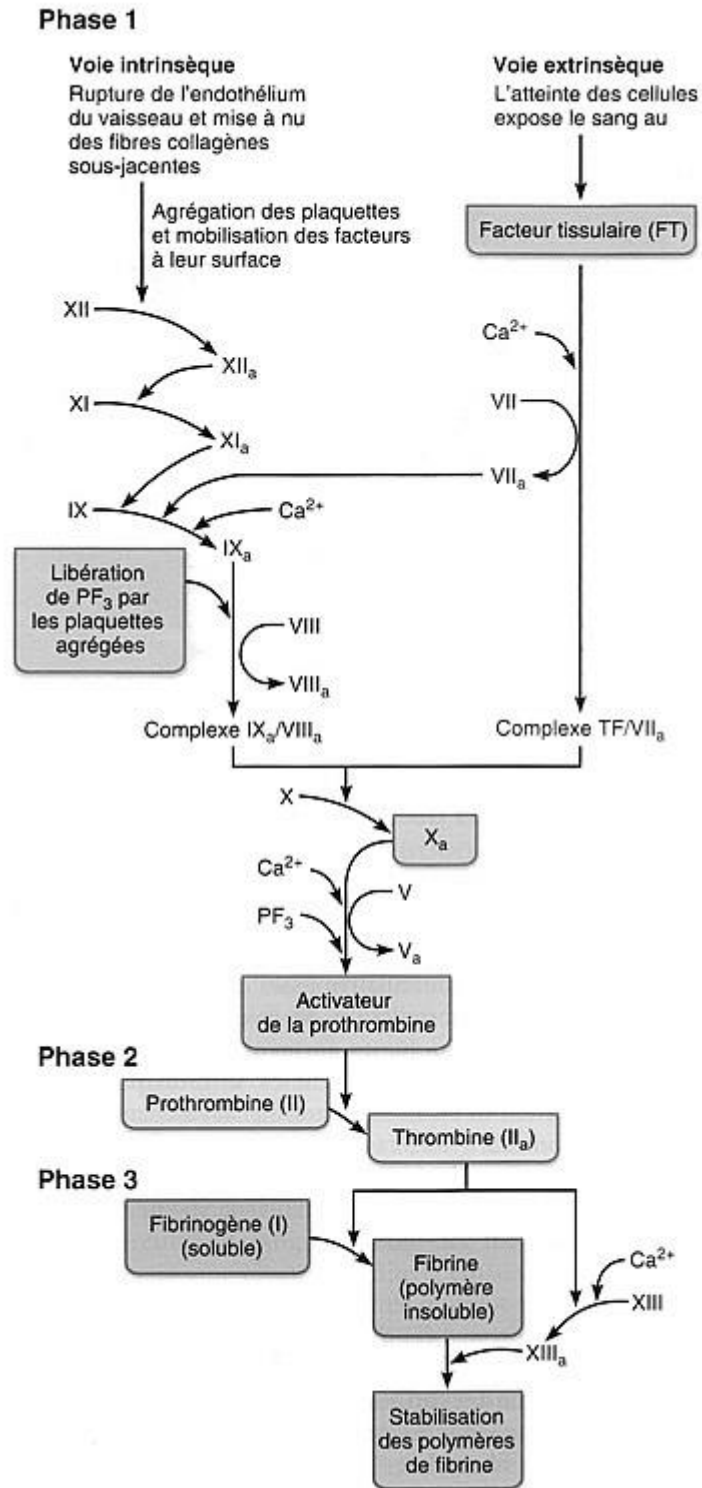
Phase 1

Voie intrinsèque
Rupture de l'endothélium du vaisseau et mise à nu des fibres collagènes sous-jacentes

Voie extrinsèque
L'atteinte des cellules expose le sang au

Agrégation des plaquettes et mobilisation des facteurs à leur surface

Facteur tissulaire (FT)

XII
$XII_a$
XI
$XI_a$
$Ca^{2+}$
VII
$VII_a$
IX
$Ca^{2+}$
$IX_a$

Libération de $PF_3$ par les plaquettes agrégées

VIII
$VIII_a$

Complexe $IX_a/VIII_a$

Complexe $TF/VII_a$

X
$X_a$
$Ca^{2+}$
V
$PF_3$
$V_a$

Activateur de la prothrombine

Phase 2

Prothrombine (II)

Thrombine ($II_a$)

Phase 3

Fibrinogène (I) (soluble)

Fibrine (polymère insoluble)

$Ca^{2+}$
XIII
$XIII_a$

Stabilisation des polymères de fibrine